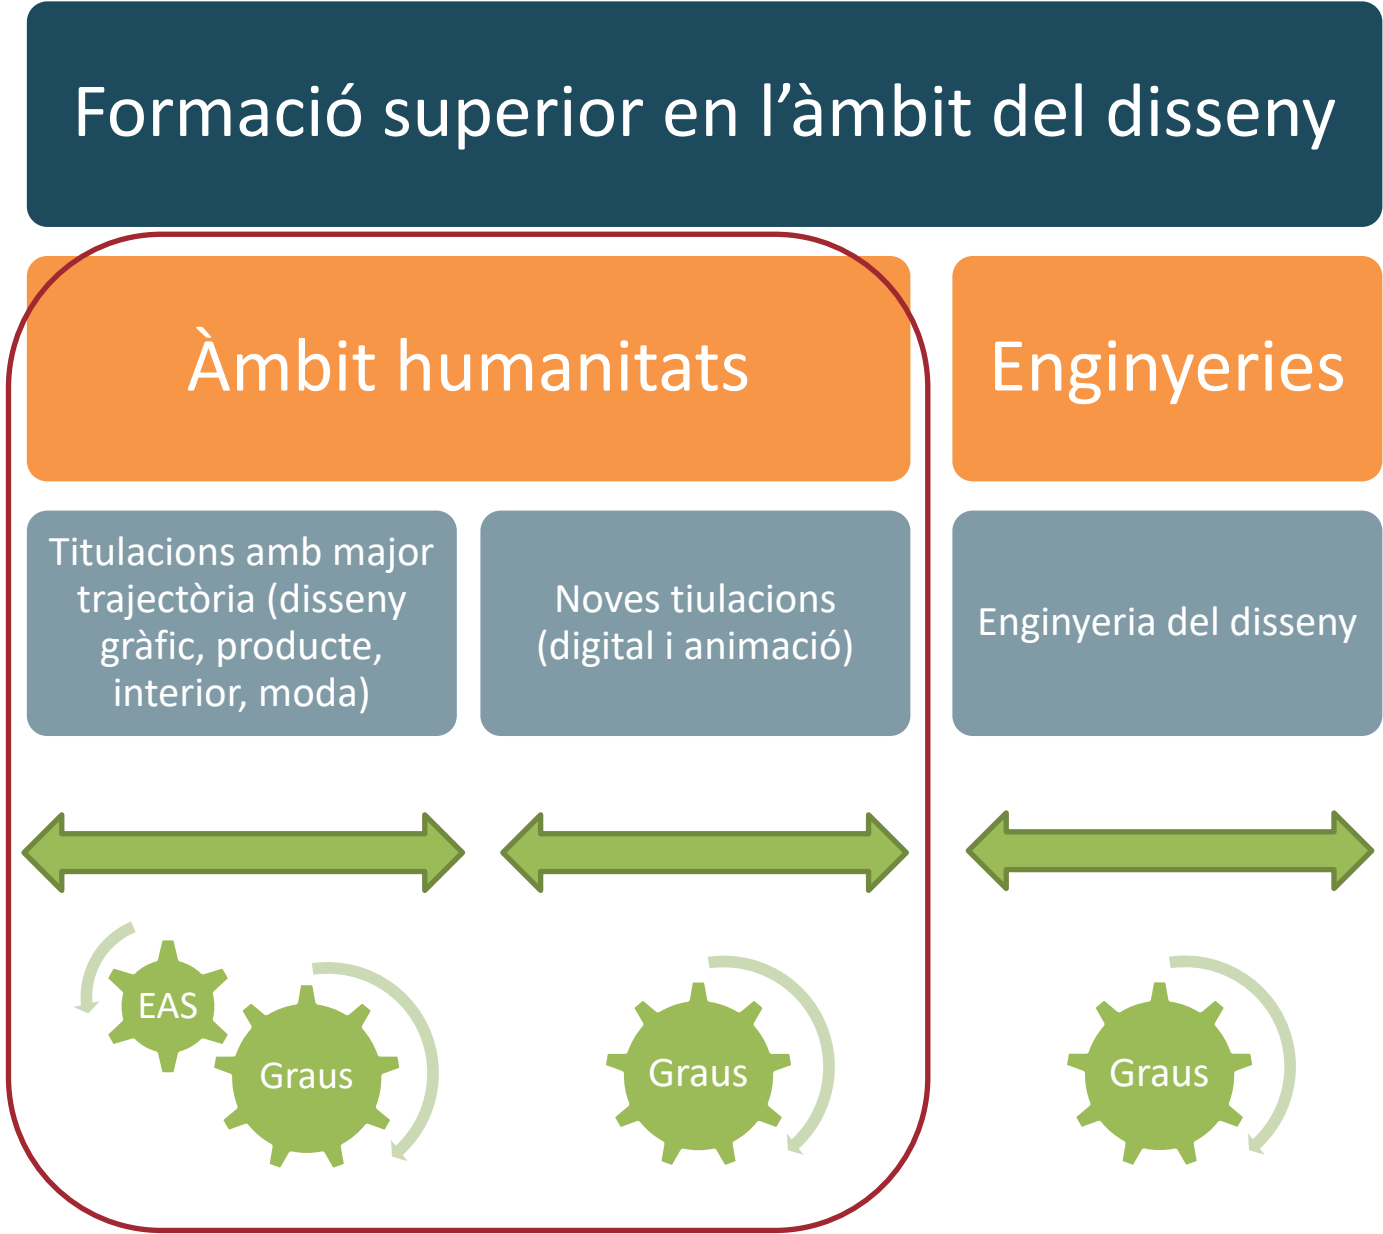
Formació superior en l’àmbit del disseny

Àmbit humanitats

Enginyeries

Titulacions amb major trajectòria (disseny gràfic, producte, interior, moda)

Noves tiulacions (digital i animació)

Enginyeria del disseny

EAS

Graus

Graus

Graus